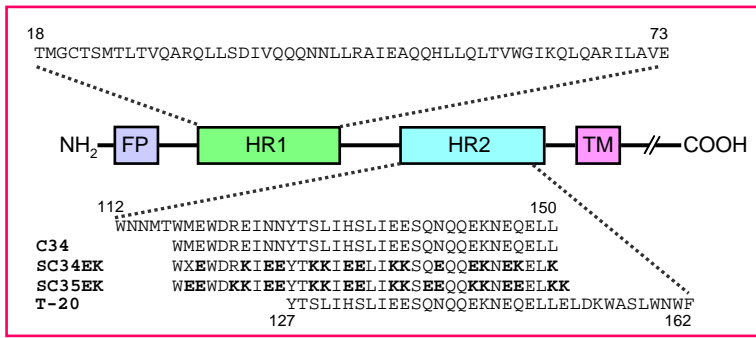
18
TMGCTSMTLTVQARQLLSDIVQQQNNLLRAIEAQQHLLQLTVWGIKQLQARILAVE
73

$NH_2$ FP HR1 HR2 TM COOH

112
WNNMTWMEWDREINNYTSLIHSLIEESQNQQEKNEQELL
150

| | |
|---|---|
| **C34** | WMEWDREINNYTSLIHSLIEESQNQQEKNEQELL |
| **SC34EK** | WXEWDRKIEEYTKKIEELIKKSQEQQEKNEKELK |
| **SC35EK** | WEEWDKKIEEYTKKIEELIKKSEEQQKKNEEELKK |
| **T-20** | YTSLIHSLIEESQNQQEKNEQELLELDKWASLWNWF |

127
162